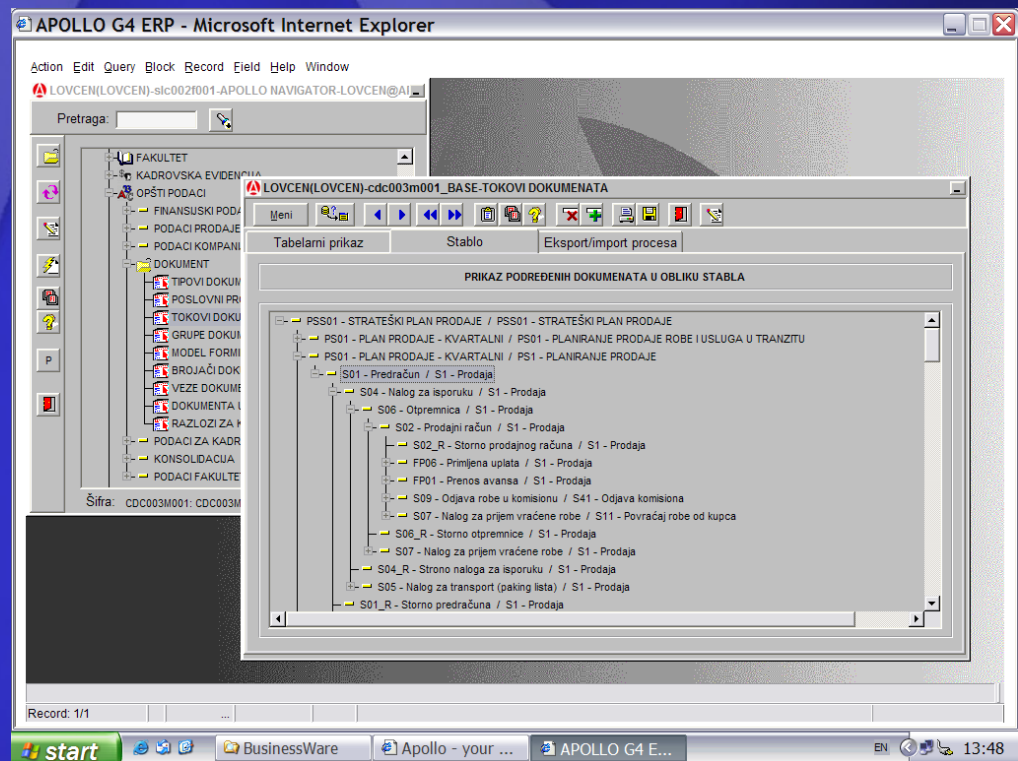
APOLLO G4 ERP - Microsoft Internet Explorer

Action Edit Query Block Record Field Help Window

LOVCEN(LOVCEN)-slc002f001-APOLLO NAVIGATOR-LOVCEN@AI

Pretraga:

FAKULTET
KADROVSKA EVIDENCIJA
OPŠTI PODACI
FINANSIJSKI PODA
PODACI PRODAJE
PODACI KOMPANI
DOKUMENT
TIPOVI DOKUM
POSLOVNI PR
TOKOVI DOKU
GRUPE DOKUM
MODEL FORMI
BROJAČI DOK
VEZE DOKUME
DOKUMENTA U
RAZLOZI ZA K
PODACI ZA KADR
KONSOLIDACIJA
PODACI FAKULTE

Šifra: CDC003M001: CDC003M

LOVCEN(LOVCEN)-cdc003m001_BASE-TOKOVI DOKUMENATA

Meni

Tabelarni prikaz | Stablo | Eksport/import procesa

PRIKAZ PODREĐENIH DOKUMENATA U OBLIKU STABLA

PSS01 - STRATEŠKI PLAN PRODAJE / PSS01 - STRATEŠKI PLAN PRODAJE
PS01 - PLAN PRODAJE - KVARTALNI / PS01 - PLANIRANJE PRODAJE ROBE I USLUGA U TRANZITU
PS01 - PLAN PRODAJE - KVARTALNI / PS1 - PLANIRANJE PRODAJE
S01 - Predračun / S1 - Prodaja
S04 - Nalog za isporuku / S1 - Prodaja
S06 - Otpremnica / S1 - Prodaja
S02 - Prodajni račun / S1 - Prodaja
S02_R - Storno prodajnog računa / S1 - Prodaja
FP06 - Primljena uplata / S1 - Prodaja
FP01 - Prenos avansa / S1 - Prodaja
S09 - Odjava robe u komisionu / S41 - Odjava komisiona
S07 - Nalog za prijem vraćene robe / S11 - Povraćaj robe od kupca
S06_R - Storno otpremnice / S1 - Prodaja
S07 - Nalog za prijem vraćene robe / S1 - Prodaja
S04_R - Strono naloga za isporuku / S1 - Prodaja
S05 - Nalog za transport (paking lista) / S1 - Prodaja
S01_R - Storno predračuna / S1 - Prodaja

Record: 1/1 ...

start | BusinessWare | Apollo - your ... | APOLLO G4 E... | EN 13:48